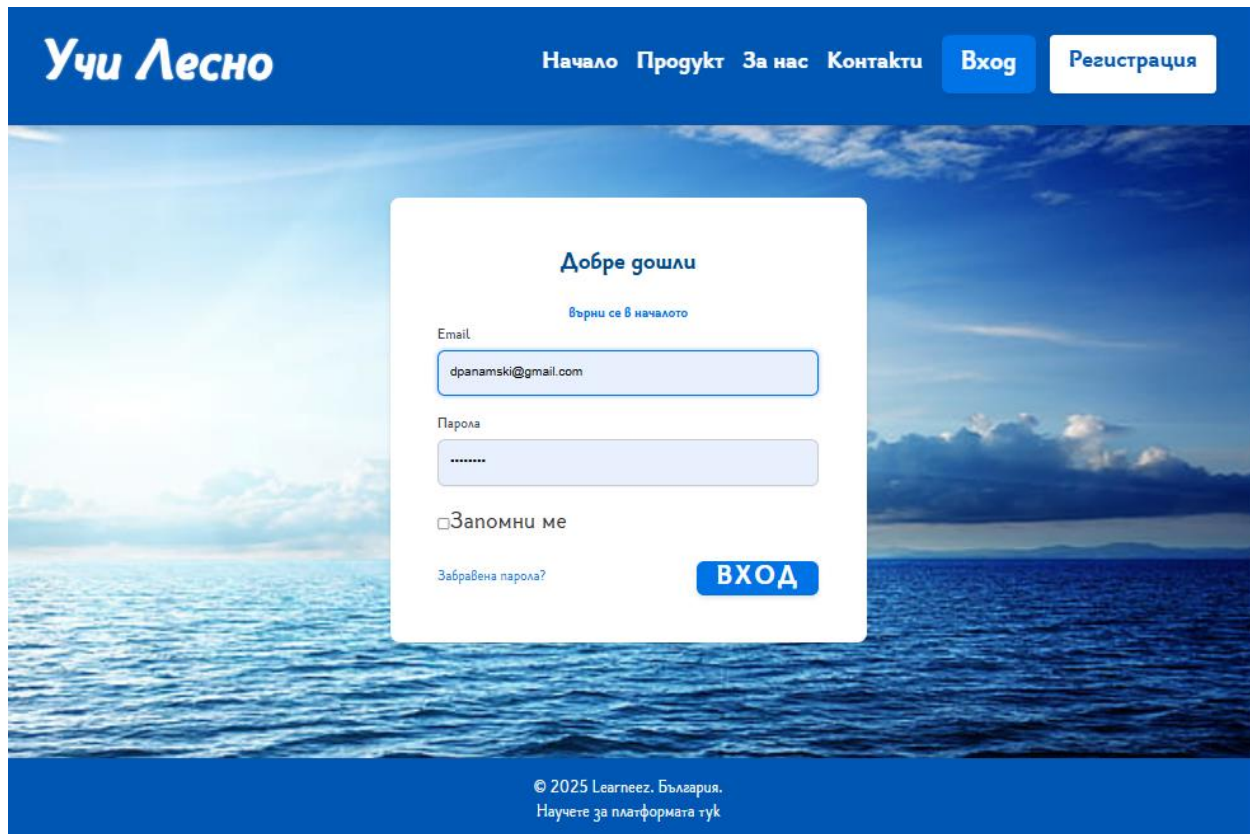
Учи Лесно

Начало Продукт За нас Контакти Вход Регистрация

Добре дошли

Върни се в началото

Email

dpanamski@gmail.com

Парола

••••••••

Запомни ме

Забравена парола?

ВХОД

© 2025 Learneez. България.
Научете за платформата тук